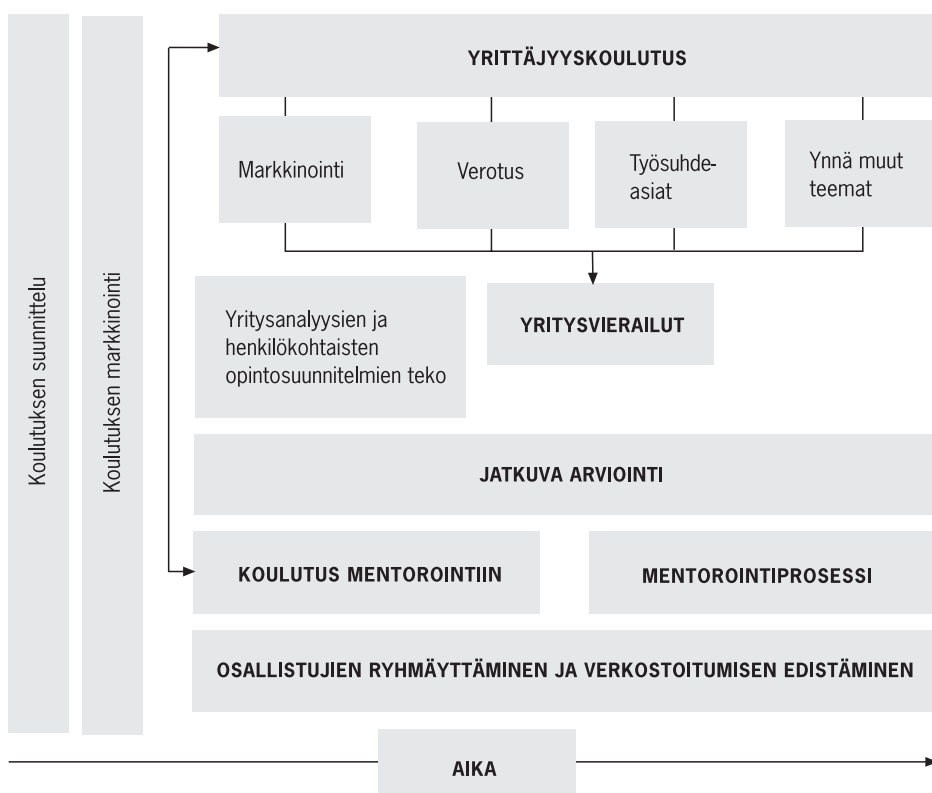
Koulutuksen suunnittelu

Koulutuksen markkinointi

YRITTÄJYYSKOULUTUS

Markkinointi

Verotus

Työsuhdeasiat

Ynnä muut teemat

Yritysanalyysien ja henkilökohtaisten opintosuunnitelmien teko

YRITYSVIERAILUT

JATKUVA ARVIOINTI

KOULUTUS MENTOROINTIIN

MENTOROINTIPROSESSI

OSALLISTUJIEN RYHMÄYTTÄMINEN JA VERKOSTOITUMISEN EDISTÄMINEN

AIKA